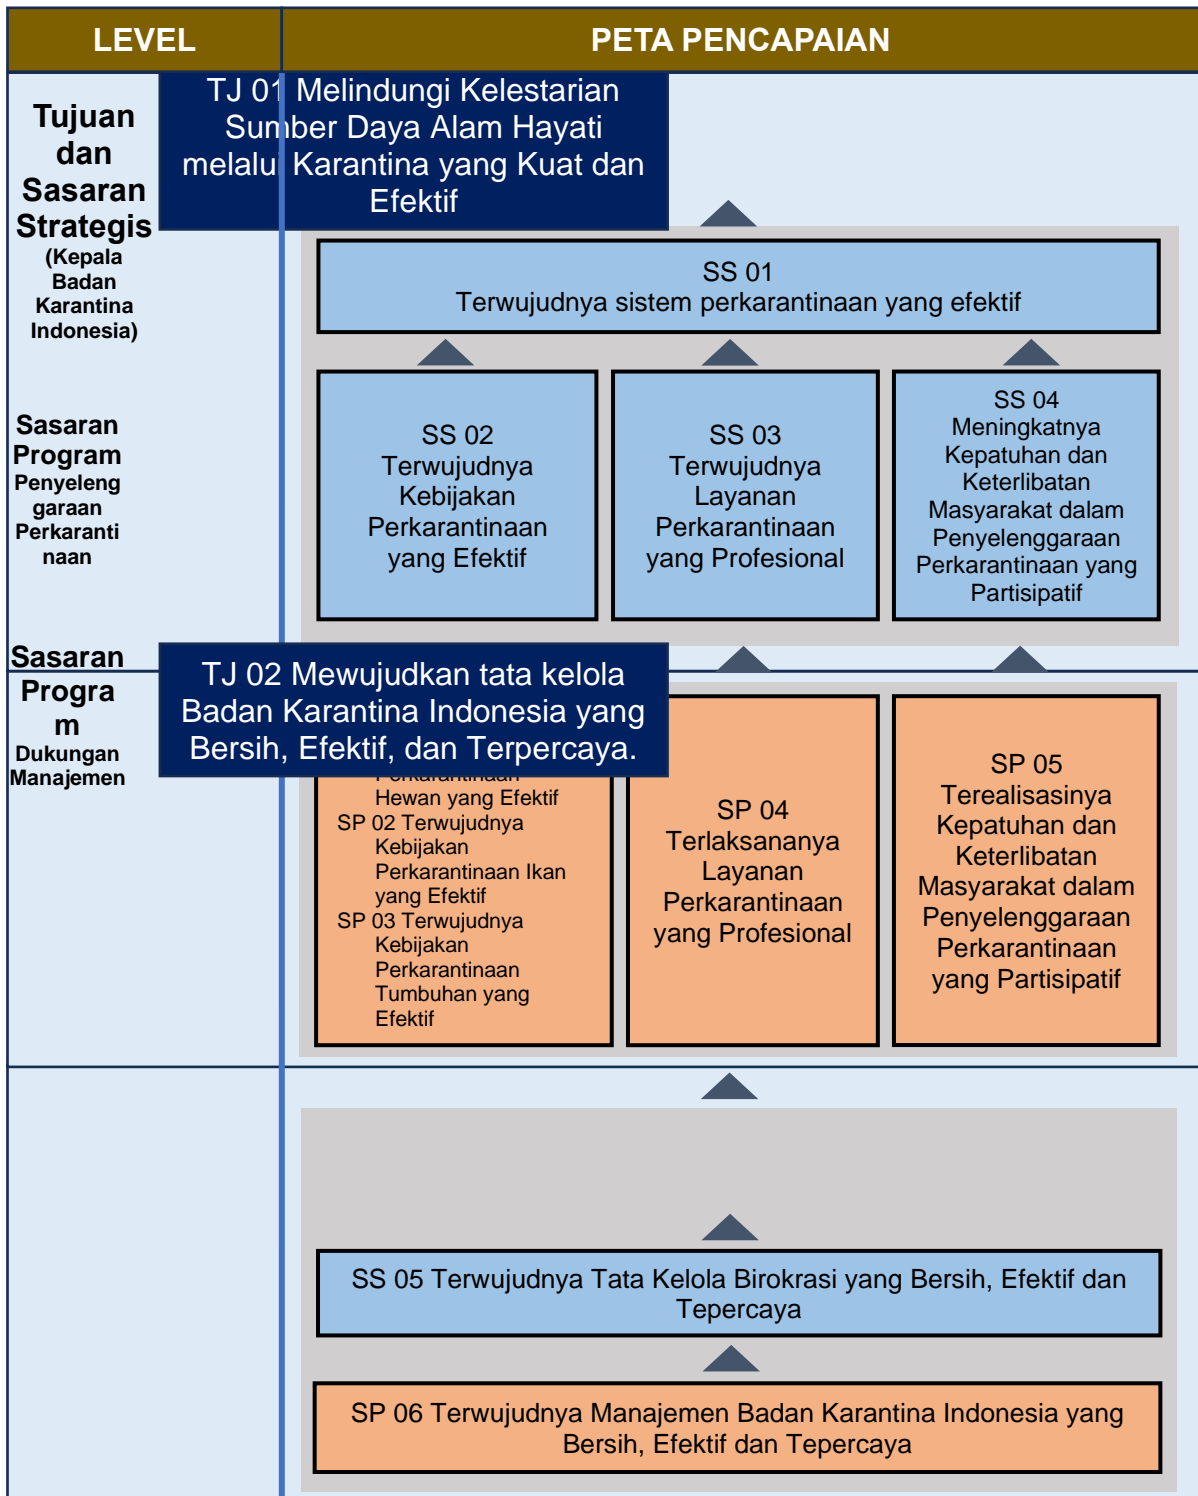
LEVEL

PETA PENCAPAIAN

Tujuan dan Sasaran Strategis (Kepala Badan Karantina Indonesia)

TJ 01 Melindungi Kelestarian Sumber Daya Alam Hayati melalui Karantina yang Kuat dan Efektif

SS 01
Terwujudnya sistem perkarantinaan yang efektif

Sasaran Program Penyelenggaraan Perkarantinaan

SS 02
Terwujudnya Kebijakan Perkarantinaan yang Efektif

SS 03
Terwujudnya Layanan Perkarantinaan yang Profesional

SS 04
Meningkatnya Kepatuhan dan Keterlibatan Masyarakat dalam Penyelenggaraan Perkarantinaan yang Partisipatif

Sasaran Program Dukungan Manajemen

TJ 02 Mewujudkan tata kelola Badan Karantina Indonesia yang Bersih, Efektif, dan Terpercaya.

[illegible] Hewan yang Efektif
SP 02 Terwujudnya Kebijakan Perkarantinaan Ikan yang Efektif
SP 03 Terwujudnya Kebijakan Perkarantinaan Tumbuhan yang Efektif

SP 04
Terlaksananya Layanan Perkarantinaan yang Profesional

SP 05
Terealisasinya Kepatuhan dan Keterlibatan Masyarakat dalam Penyelenggaraan Perkarantinaan yang Partisipatif

SS 05 Terwujudnya Tata Kelola Birokrasi yang Bersih, Efektif dan Tepercaya

SP 06 Terwujudnya Manajemen Badan Karantina Indonesia yang Bersih, Efektif dan Tepercaya